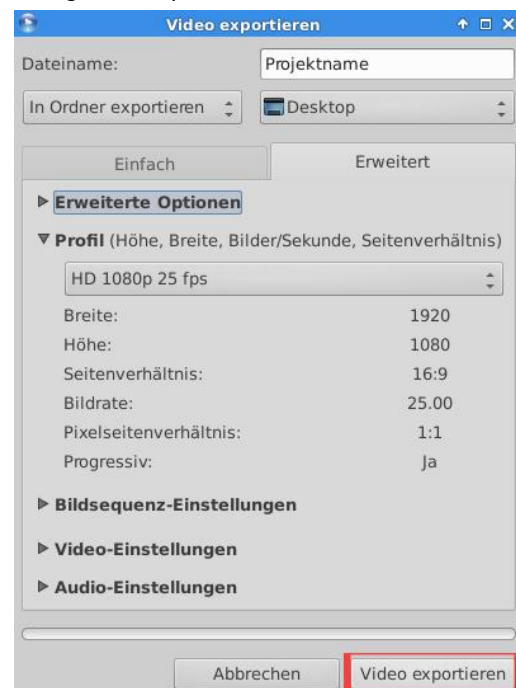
Video exportieren

Dateiname: Projektname

In Ordner exportieren

Desktop

Einfach

Erweitert

▶ Erweiterte Optionen

▼ Profil (Höhe, Breite, Bilder/Sekunde, Seitenverhältnis)

HD 1080p 25 fps

| | |
|---|---|
| Breite: | 1920 |
| Höhe: | 1080 |
| Seitenverhältnis: | 16:9 |
| Bildrate: | 25.00 |
| Pixelseitenverhältnis: | 1:1 |
| Progressiv: | Ja |

▶ Bildsequenz-Einstellungen

▶ Video-Einstellungen

▶ Audio-Einstellungen

Abbrechen

Video exportieren